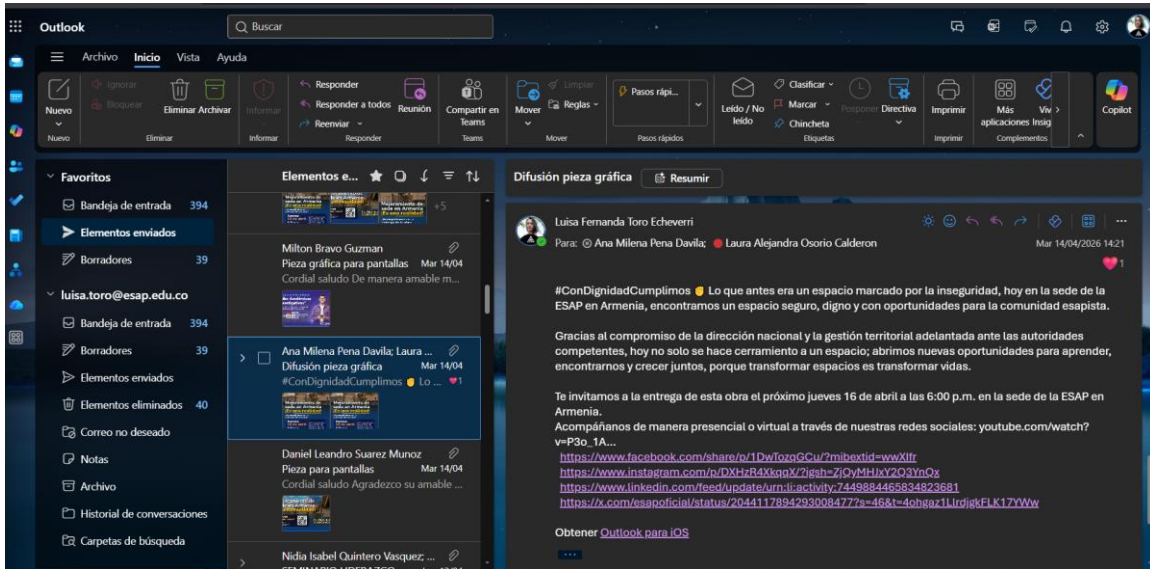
Outlook
Buscar

Archivo Inicio Vista Ayuda

Nuevo
Nuevo
Ignorar
Bloquear
Eliminar Archivar
Eliminar
Informar
Informar
Responder
Responder a todos
Reenviar
Reunión
Responder
Compartir en Teams
Teams
Mover
Limpiar
Reglas
Mover
Pasos rápi...
Pasos rápidos
Leído / No leído
Clasificar
Marcar
Chincheta
Posponer
Directiva
Etiquetas
Imprimir
Imprimir
Más aplicaciones
Viva Insig
Complementos
Copilot

Favoritos
Bandeja de entrada 394
Elementos enviados
Borradores 39
luisa.toro@esap.edu.co
Bandeja de entrada 394
Borradores 39
Elementos enviados
Elementos eliminados 40
Correo no deseado
Notas
Archivo
Historial de conversaciones
Carpetas de búsqueda

Elementos e...
+5
Milton Bravo Guzman
Pieza gráfica para pantallas Mar 14/04
Cordial saludo De manera amable m...
Ana Milena Pena Davila; Laura ...
Difusión pieza gráfica Mar 14/04
#ConDignidadCumplimos Lo ... 1
Daniel Leandro Suarez Munoz
Pieza para pantallas Mar 14/04
Cordial saludo Agradezco su amable ...
Nidia Isabel Quintero Vasquez; ...

Difusión pieza gráfica
Resumir

Luisa Fernanda Toro Echeverri
Para: Ana Milena Pena Davila; Laura Alejandra Osorio Calderon
Mar 14/04/2026 14:21
1

#ConDignidadCumplimos Lo que antes era un espacio marcado por la inseguridad, hoy en la sede de la ESAP en Armenia, encontramos un espacio seguro, digno y con oportunidades para la comunidad esapista.

Gracias al compromiso de la dirección nacional y la gestión territorial adelantada ante las autoridades competentes, hoy no solo se hace cerramiento a un espacio; abrimos nuevas oportunidades para aprender, encontrarnos y crecer juntos, porque transformar espacios es transformar vidas.

Te invitamos a la entrega de esta obra el próximo jueves 16 de abril a las 6:00 p.m. en la sede de la ESAP en Armenia.
Acompáñanos de manera presencial o virtual a través de nuestras redes sociales: youtube.com/watch?v=P3o_1A...
https://www.facebook.com/share/p/1DwTozqGCu/?mibextid=wwXIfr
https://www.instagram.com/p/DXHzR4XkqqX/?igsh=ZjQyMHJxY2Q3YnQx
https://www.linkedin.com/feed/update/urn:li:activity:7449884465834823681
https://x.com/esapoficial/status/2044117894293008477?s=46&t=4ohgaz1LIrdjgkFLK17YWw

Obtener Outlook para iOS